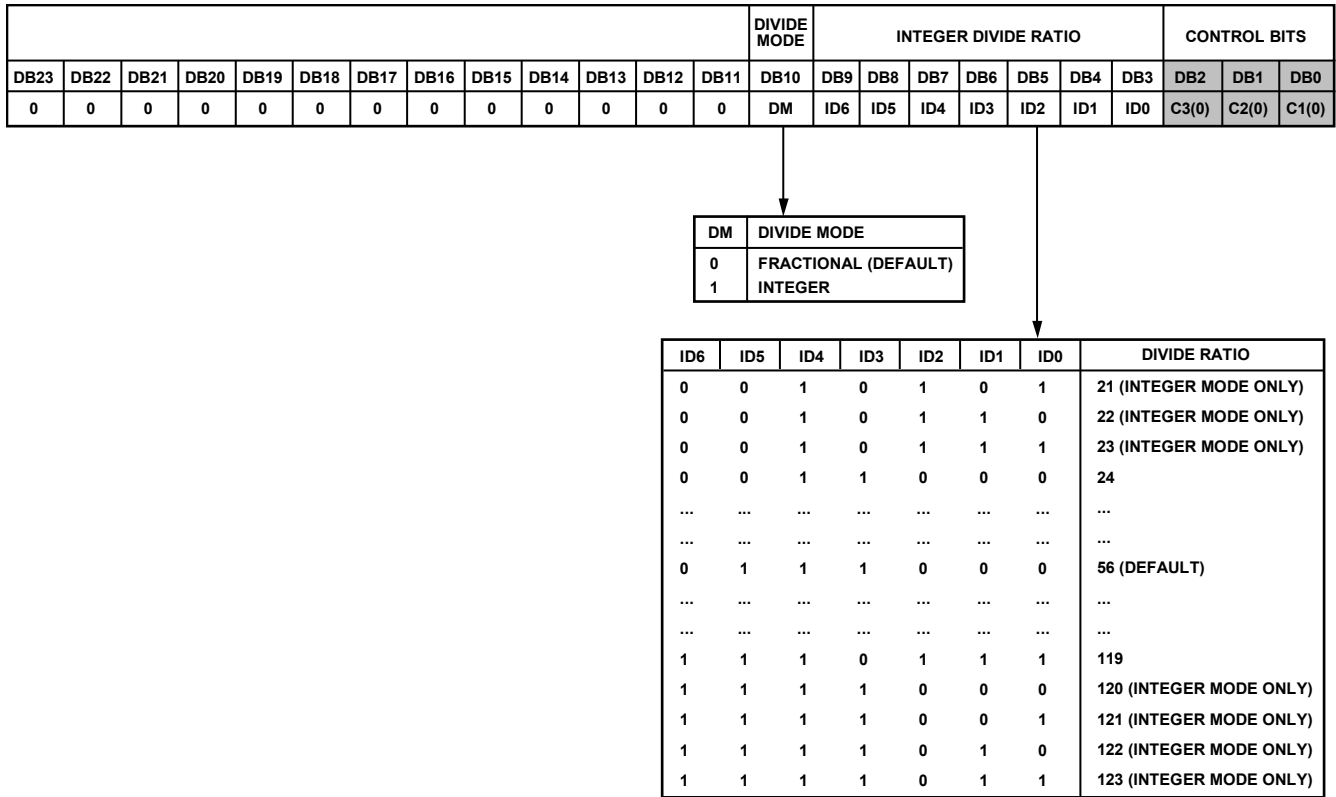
| | | | | | | | | | | | | | DIVIDE MODE | INTEGER DIVIDE RATIO | | | | | | | CONTROL BITS | | |
|---|---|---|---|---|---|---|---|---|---|---|---|---|---|---|---|---|---|---|---|---|---|---|---|
| DB23 | DB22 | DB21 | DB20 | DB19 | DB18 | DB17 | DB16 | DB15 | DB14 | DB13 | DB12 | DB11 | DB10 | DB9 | DB8 | DB7 | DB6 | DB5 | DB4 | DB3 | DB2 | DB1 | DB0 |
| 0 | 0 | 0 | 0 | 0 | 0 | 0 | 0 | 0 | 0 | 0 | 0 | 0 | DM | ID6 | ID5 | ID4 | ID3 | ID2 | ID1 | ID0 | C3(0) | C2(0) | C1(0) |

| DM | DIVIDE MODE |
|---|---|
| 0 | FRACTIONAL (DEFAULT) |
| 1 | INTEGER |

| ID6 | ID5 | ID4 | ID3 | ID2 | ID1 | ID0 | DIVIDE RATIO |
|---|---|---|---|---|---|---|---|
| 0 | 0 | 1 | 0 | 1 | 0 | 1 | 21 (INTEGER MODE ONLY) |
| 0 | 0 | 1 | 0 | 1 | 1 | 0 | 22 (INTEGER MODE ONLY) |
| 0 | 0 | 1 | 0 | 1 | 1 | 1 | 23 (INTEGER MODE ONLY) |
| 0 | 0 | 1 | 1 | 0 | 0 | 0 | 24 |
| ... | ... | ... | ... | ... | ... | ... | ... |
| ... | ... | ... | ... | ... | ... | ... | ... |
| 0 | 1 | 1 | 1 | 0 | 0 | 0 | 56 (DEFAULT) |
| ... | ... | ... | ... | ... | ... | ... | ... |
| ... | ... | ... | ... | ... | ... | ... | ... |
| 1 | 1 | 1 | 0 | 1 | 1 | 1 | 119 |
| 1 | 1 | 1 | 1 | 0 | 0 | 0 | 120 (INTEGER MODE ONLY) |
| 1 | 1 | 1 | 1 | 0 | 0 | 1 | 121 (INTEGER MODE ONLY) |
| 1 | 1 | 1 | 1 | 0 | 1 | 0 | 122 (INTEGER MODE ONLY) |
| 1 | 1 | 1 | 1 | 0 | 1 | 1 | 123 (INTEGER MODE ONLY) |